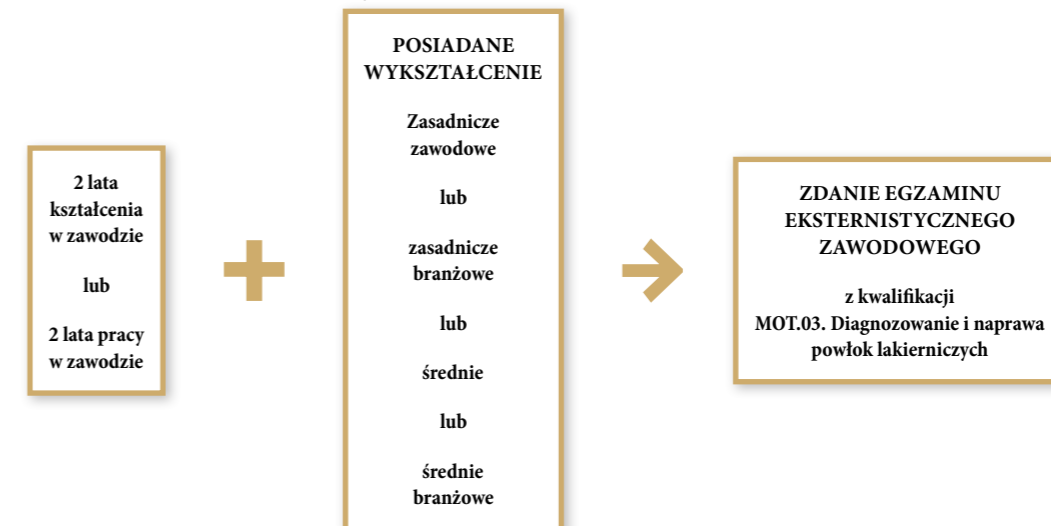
2 lata kształcenia w zawodzie

lub

2 lata pracy w zawodzie

POSIADANE WYKSZTAŁCENIE

Zasadnicze zawodowe

lub

zasadnicze branżowe

lub

średnie

lub

średnie branżowe

ZDANIE EGZAMINU EKSTERNISTYCZNEGO ZAWODOWEGO

z kwalifikacji MOT.03. Diagnozowanie i naprawa powłok lakierniczych